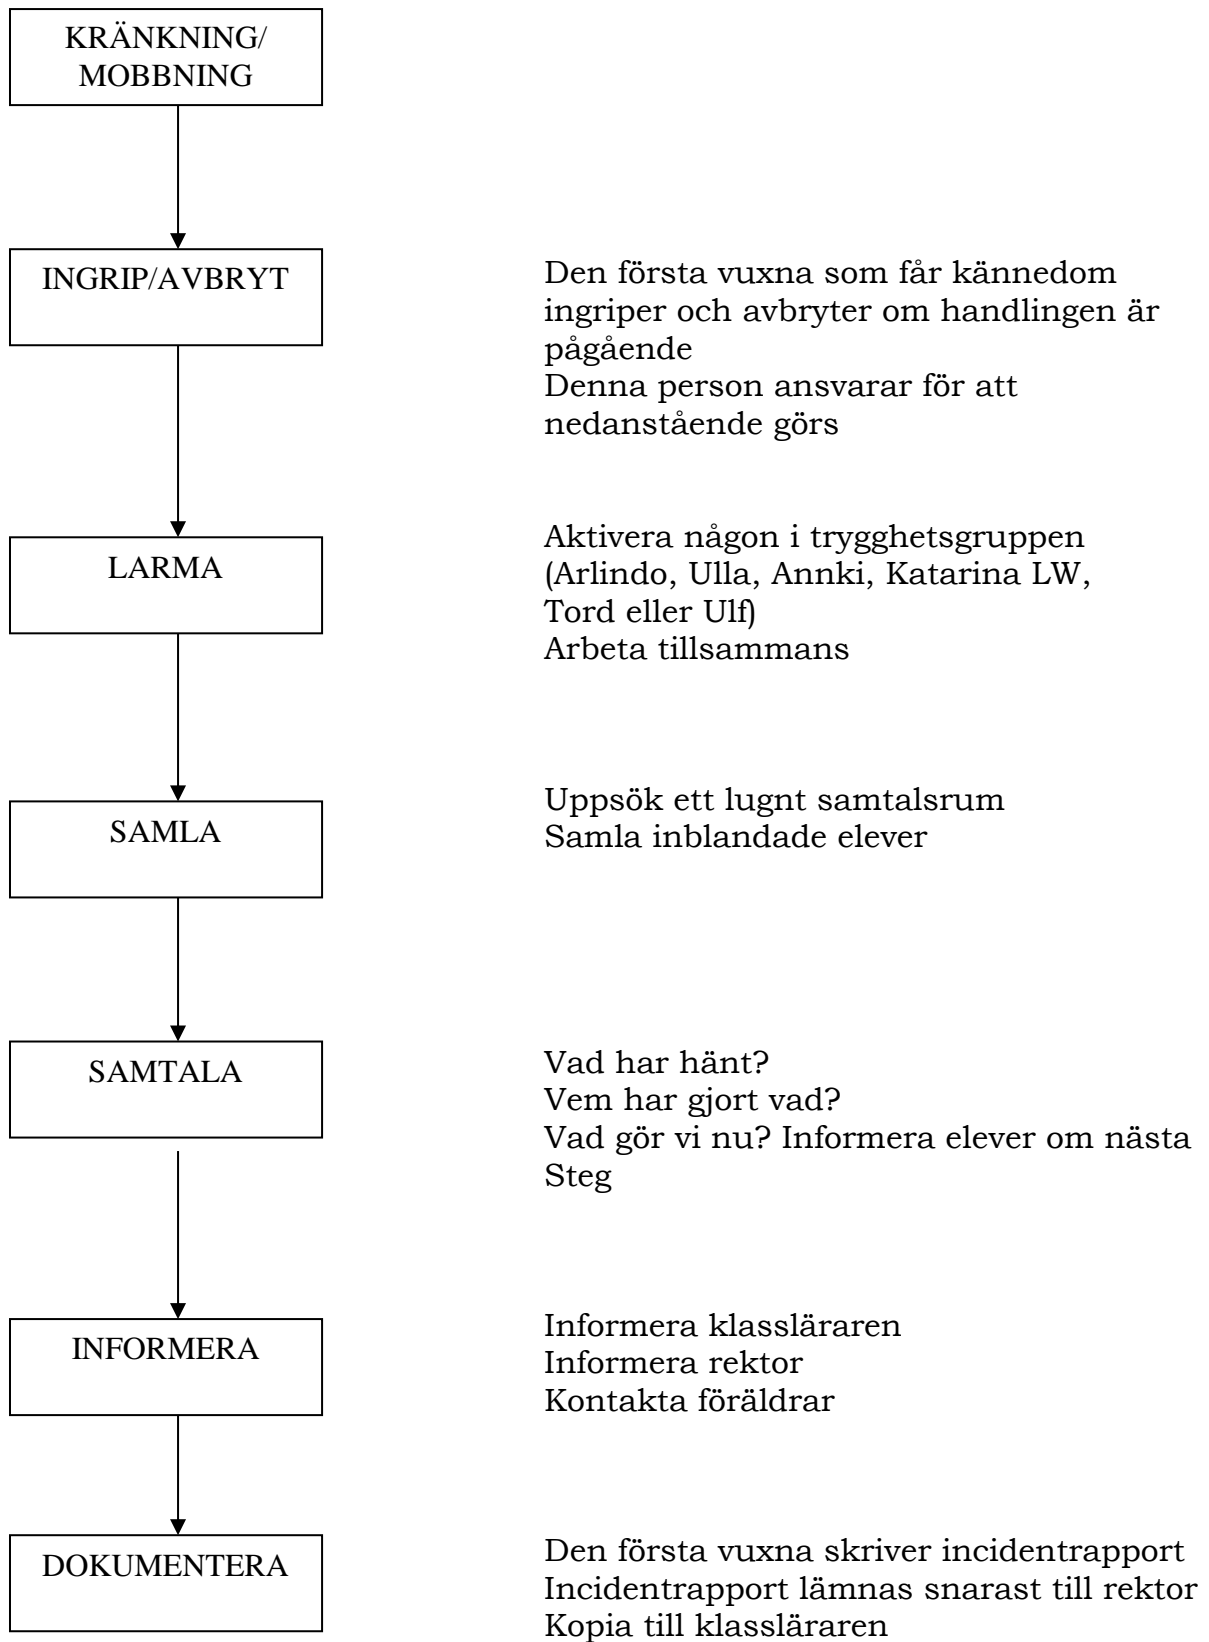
KRÄNKNING/
MOBBNING

INGRIP/AVBRYT

Den första vuxna som får kännedom ingriper och avbryter om handlingen är pågående
Denna person ansvarar för att nedanstående görs

LARMA

Aktivera någon i trygghetsgruppen (Arlindo, Ulla, Annki, Katarina LW, Tord eller Ulf)
Arbeta tillsammans

SAMLA

Uppsök ett lugnt samtalsrum
Samla inblandade elever

SAMTALA

Vad har hänt?
Vem har gjort vad?
Vad gör vi nu? Informera elever om nästa Steg

INFORMERA

Informera klassläraren
Informera rektor
Kontakta föräldrar

DOKUMENTERA

Den första vuxna skriver incidentrapport
Incidentrapport lämnas snarast till rektor
Kopia till klassläraren